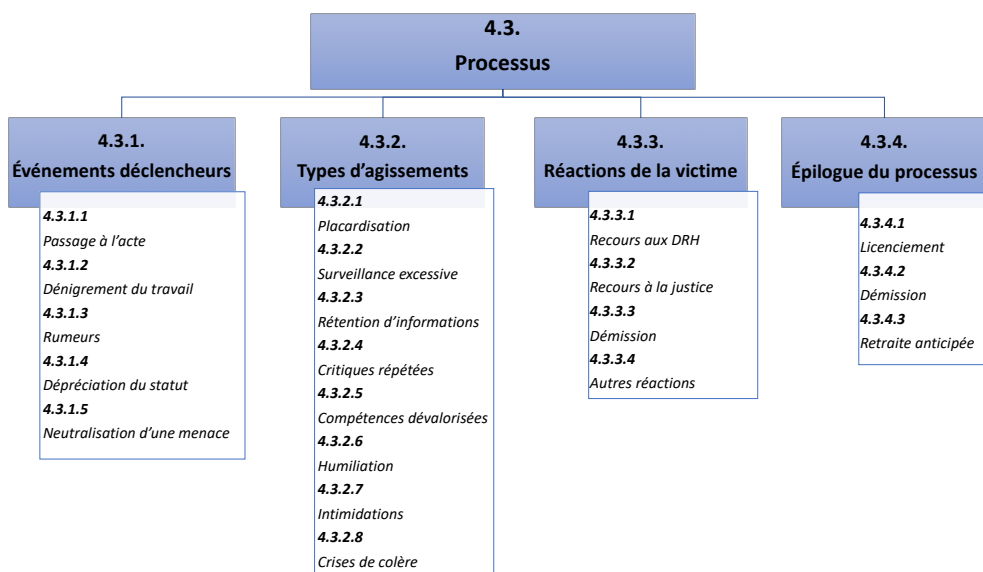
4.3.
Processus

4.3.1.
Événements déclencheurs

4.3.1.1
Passage à l'acte
4.3.1.2
Dénigrement du travail
4.3.1.3
Rumeurs
4.3.1.4
Dépréciation du statut
4.3.1.5
Neutralisation d'une menace

4.3.2.
Types d'agissements

4.3.2.1
Placardisation
4.3.2.2
Surveillance excessive
4.3.2.3
Rétention d'informations
4.3.2.4
Critiques répétées
4.3.2.5
Compétences dévalorisées
4.3.2.6
Humiliation
4.3.2.7
Intimidations
4.3.2.8
Crises de colère

4.3.3.
Réactions de la victime

4.3.3.1
Recours aux DRH
4.3.3.2
Recours à la justice
4.3.3.3
Démission
4.3.3.4
Autres réactions

4.3.4.
Épilogue du processus

4.3.4.1
Licenciement
4.3.4.2
Démission
4.3.4.3
Retraite anticipée